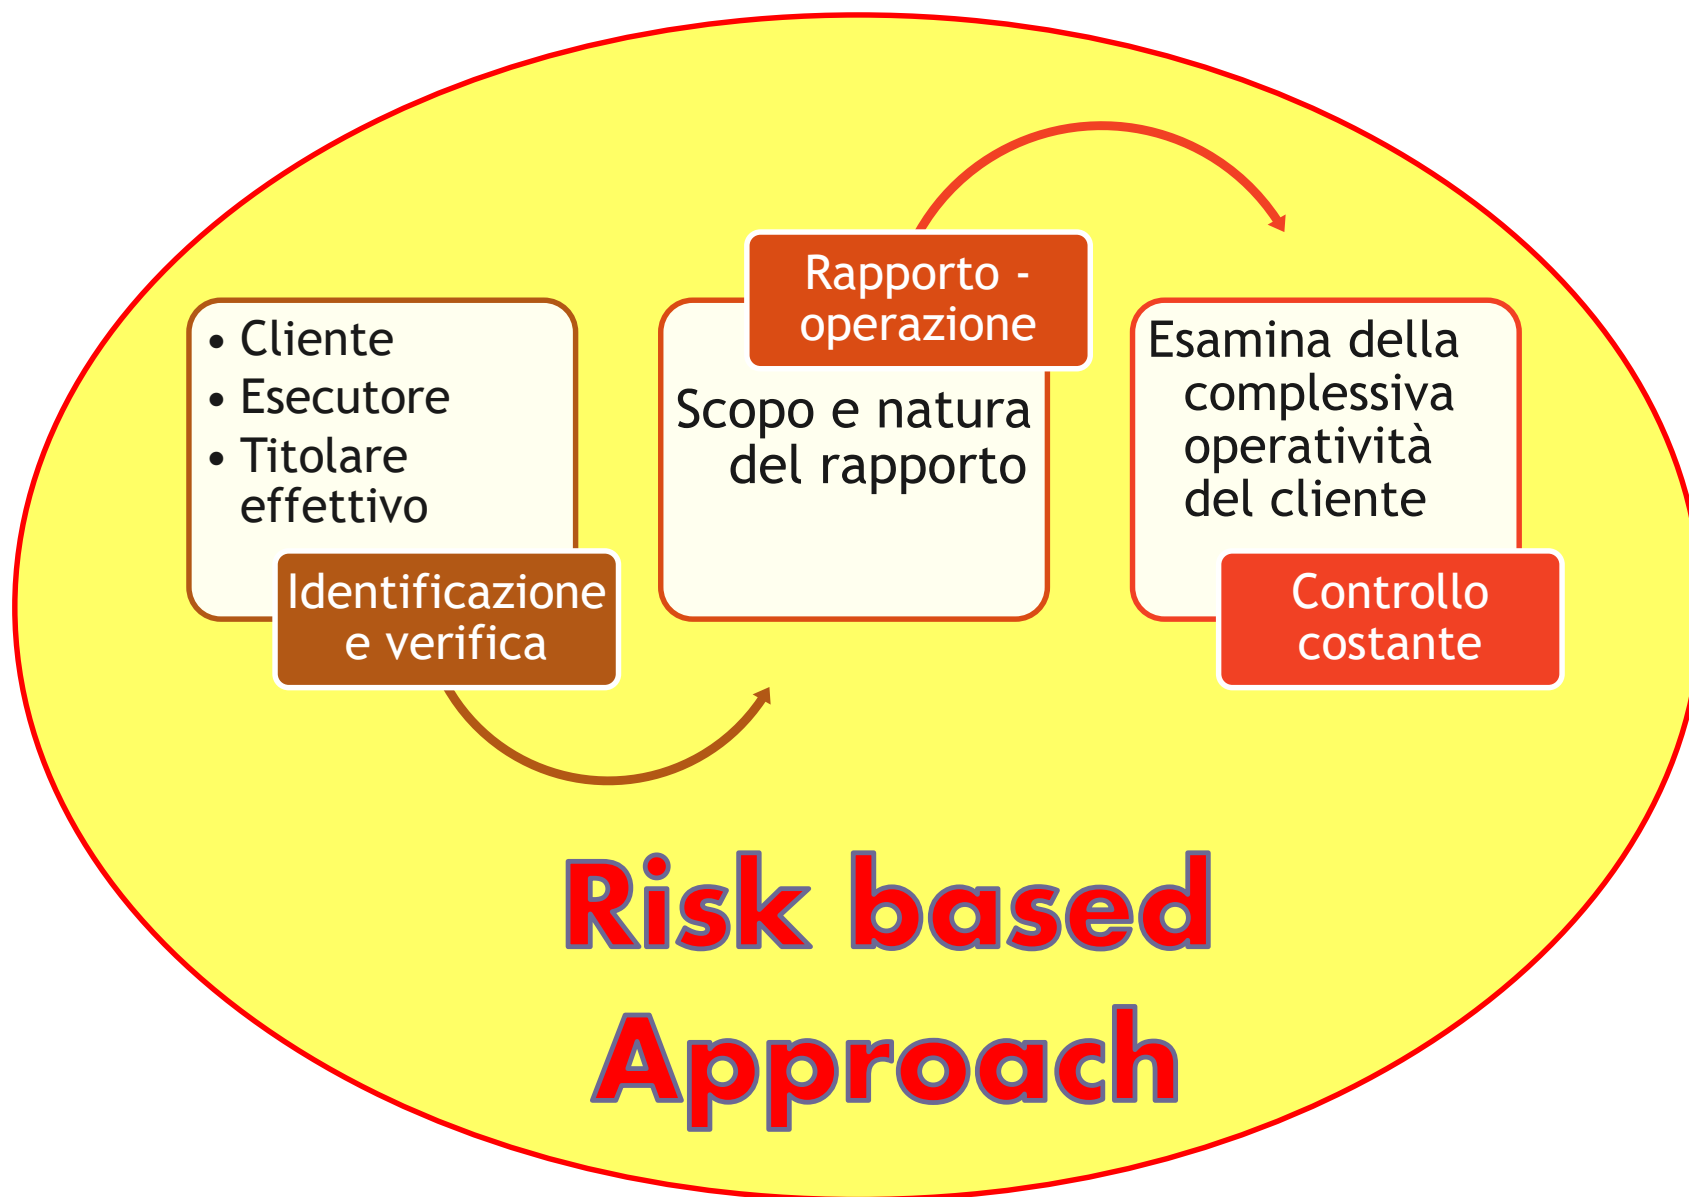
- Cliente
- Esecutore
- Titolare effettivo

Identificazione e verifica

Rapporto - operazione

Scopo e natura del rapporto

Esamina della complessiva operatività del cliente

Controllo costante

Risk based Approach